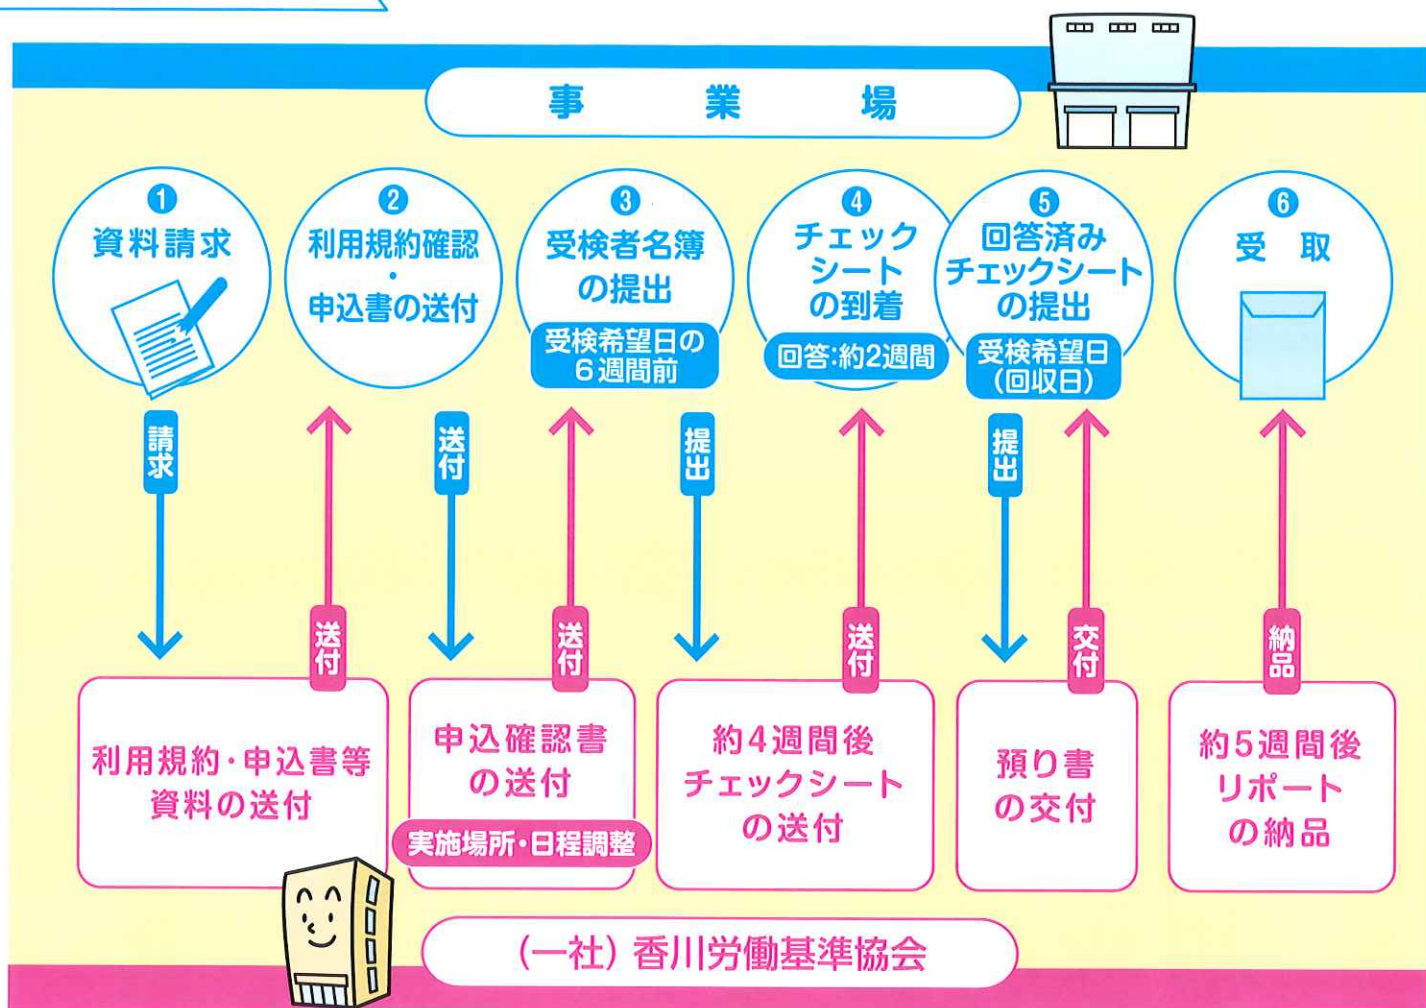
事　業　場

❶
資料請求

❷
利用規約確認
・
申込書の送付

❸
受検者名簿
の提出
受検希望日の
6週間前

❹
チェック
シート
の到着
回答:約2週間

❺
回答済み
チェックシート
の提出
受検希望日
(回収日)

❻
受　取

請求

送付

送付

送付

提出

送付

提出

交付

納品

利用規約・申込書等
資料の送付

申込確認書
の送付
実施場所・日程調整

約4週間後
チェックシート
の送付

預り書
の交付

約5週間後
リポート
の納品

(一社) 香川労働基準協会